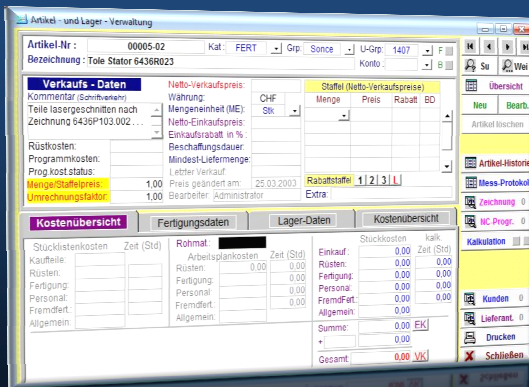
Artikel - und Lager - Verwaltung

Artikel-Nr : 00005-02 Kat : FERT Grp: Sonce U-Grp: 1407 F
Bezeichnung : Tole Stator 6436R023 Konto : B

Su Wei

Übersicht
Neu Bearb.
Artikel löschen

Verkaufs - Daten
Kommentar (Schriftverkehr)
Teile lasergeschnitten nach Zeichnung 6436P103.002 ...

Rüstkosten:
Programmkosten:
Prog.kost.status:
Menge/Staffelpreis: 1,00
Umrechnungsfaktor: 1,00

Netto-Verkaufspreis:
Währung: CHF
Mengeneinheit (ME): Stk
Netto-Einkaufspreis:
Einkaufsrabatt in % :
Beschaffungsdauer:
Mindest-Liefermenge:
Letzter Verkauf
Preis geändert am: 25.03.2003
Bearbeiter: Administrator

Staffel (Netto-Verkaufspreise)
| Menge | Preis | Rabatt | BD |
|---|---|---|---|

Rabattstaffel 1 2 3 L
Extra:

Artikel-Historie
Mess-Protokoll
Zeichnung
NC.Progr.
Kalkulation

Kostenübersicht | Fertigungsdaten | Lager-Daten | Kostenübersicht

Stücklistenkosten Zeit (Std)
Kaufteile:
Rüsten:
Fertigung:
Personal:
Fremdfert.:
Allgemein:

Rohmat.
Arbeitsplankosten Zeit (Std)
Rüsten: 0,00 0,00
Fertigung:
Personal:
Fremdfert.:
Allgemein:

Stückkosten kalk. Zeit (Std)
Einkauf: 0,00 0,00
Rüsten: 0,00 0,00
Fertigung: 0,00 0,00
Personal: 0,00 0,00
FremdFert.: 0,00 0,00
Allgemein: 0,00
Summe: 0,00 EK
+ 0,00 %
Gesamt: 0,00 VK

Kunden
Lieferant.
Drucken
Schließen